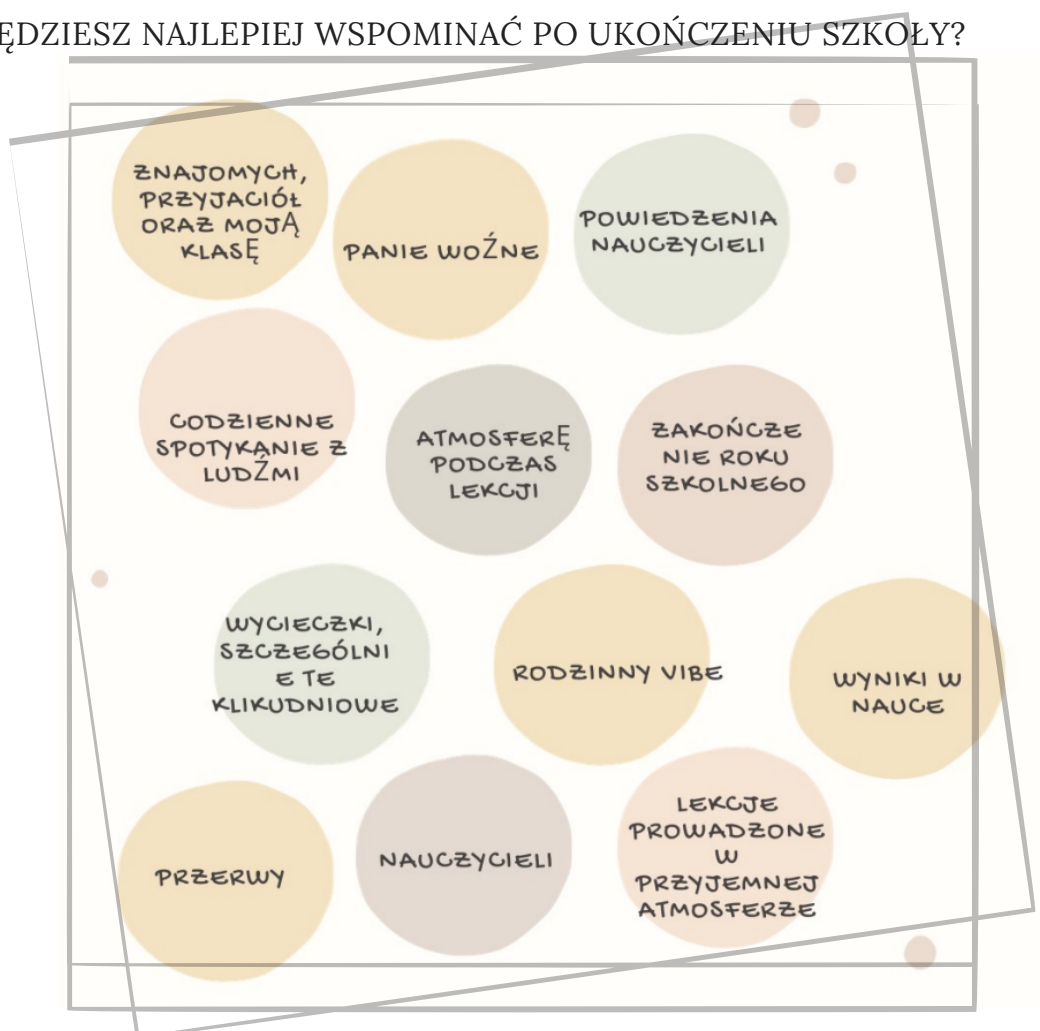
ĘDZIESZ NAJLEPIEJ WSPOMINAĆ PO UKOŃCZENIU SZKOŁY?

ZNAJOMYCH, PRZYJACIÓŁ ORAZ MOJĄ KLASĘ

PANIE WOŹNE

POWIEDZENIA NAUCZYCIELI

CODZIENNE SPOTYKANIE Z LUDŹMI

ATMOSFERĘ PODCZAS LEKCJI

ZAKOŃCZE NIE ROKU SZKOLNEGO

WYCIECZKI, SZCZEGÓLNI E TE KLIKUDNIOWE

RODZINNY VIBE

WYNIKI W NAUCE

PRZERWY

NAUCZYCIELI

LEKCJE PROWADZONE W PRZYJEMNEJ ATMOSFERZE